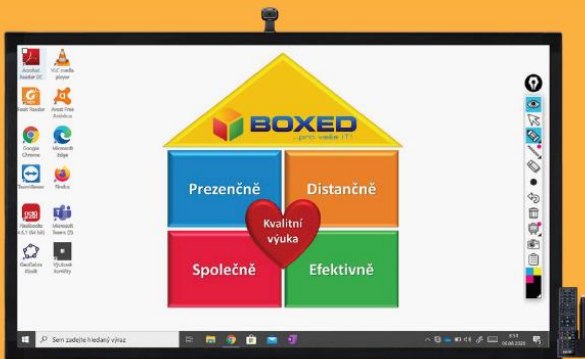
Acrobat Reader DC
VLC media player
Foxit Reader
Avast Free Antivirus
Google Chrome
Microsoft Edge
TeamViewer
Firefox
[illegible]
Microsoft Teams
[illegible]
Výukové korekty

BOXED
...pro vaše IT!

Prezenčně
Distančně
Kvalitní výuka
Společně
Efektivně

Sem zadejte hledaný výraz